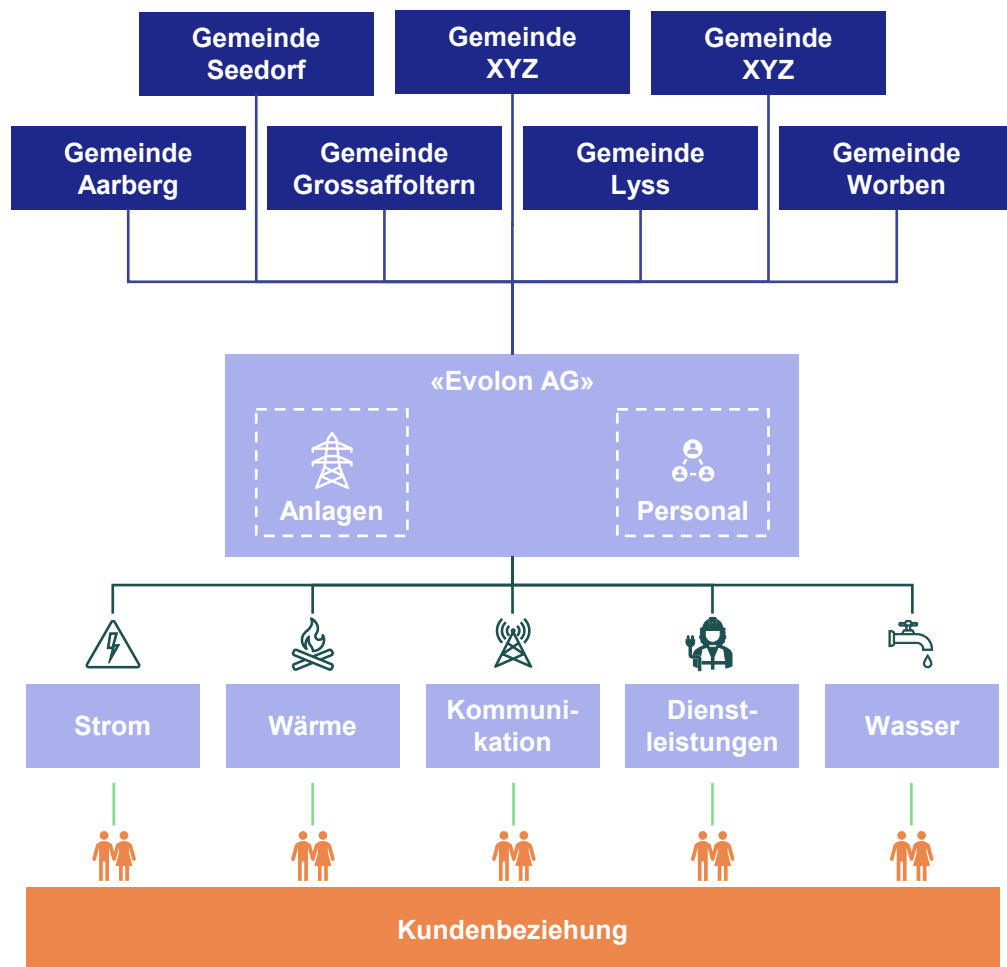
Gemeinde Seedorf

Gemeinde XYZ

Gemeinde XYZ

Gemeinde Aarberg

Gemeinde Grossaffoltern

Gemeinde Lyss

Gemeinde Worben

«Evolon AG»

Anlagen

Personal

Strom

Wärme

Kommunikation

Dienstleistungen

Wasser

Kundenbeziehung